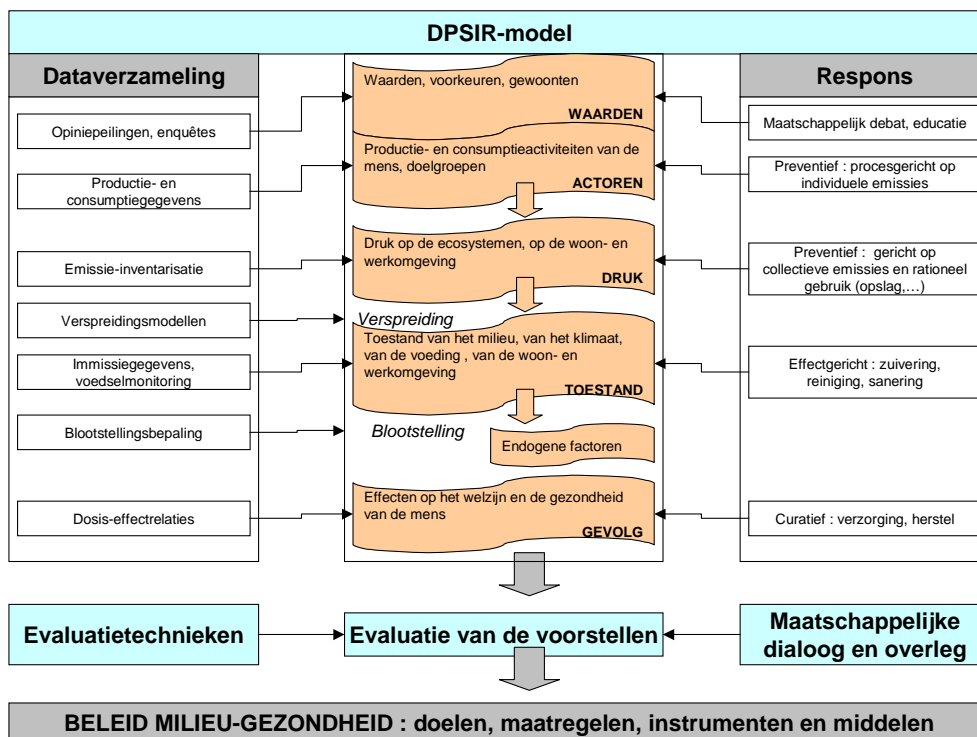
DPSIR-model

Dataverzameling

Opiniepeilingen, enquêtes

Productie- en consumptiegegevens

Emissie-inventarisatie

Verspreidingsmodellen

Immissiegegevens, voedselmonitoring

Blootstellingsbepaling

Dosis-effectrelaties

Waarden, voorkeuren, gewoonten
WAARDEN

Productie- en consumptieactiviteiten van de mens, doelgroepen
ACTOREN

Druk op de ecosystemen, op de woon- en werkomgeving
DRUK

Verspreiding

Toestand van het milieu, van het klimaat, van de voeding , van de woon- en werkomgeving
TOESTAND

Blootstelling

Endogene factoren

Effecten op het welzijn en de gezondheid van de mens
GEVOLG

Respons

Maatschappelijk debat, educatie

Preventief : procesgericht op individuele emissies

Preventief : gericht op collectieve emissies en rationeel gebruik (opslag,…)

Effectgericht : zuivering, reiniging, sanering

Curatief : verzorging, herstel

Evaluatietechnieken

Evaluatie van de voorstellen

Maatschappelijke dialoog en overleg

BELEID MILIEU-GEZONDHEID : doelen, maatregelen, instrumenten en middelen